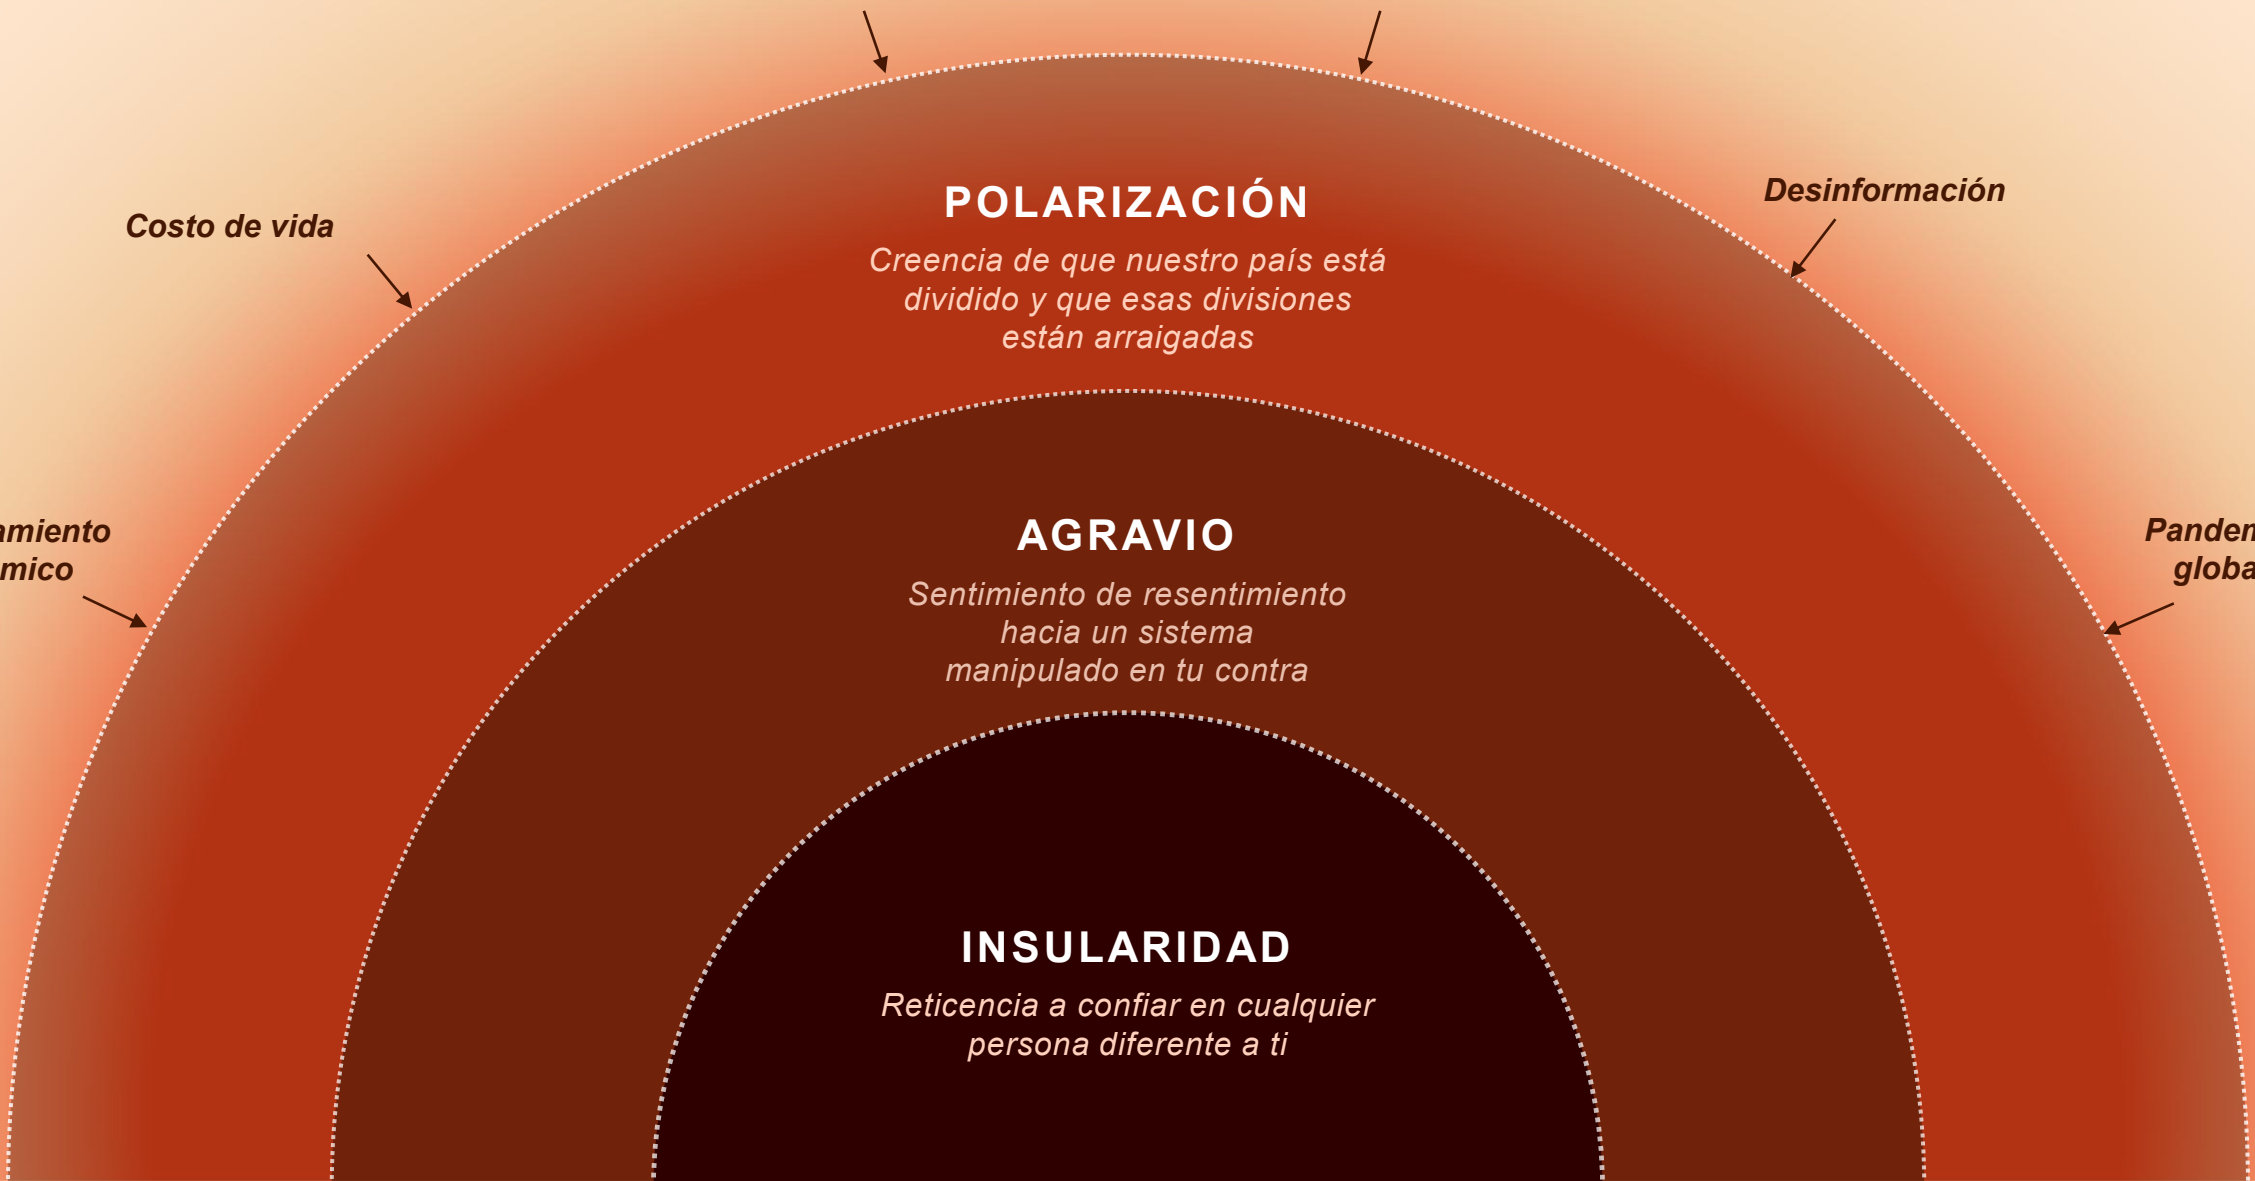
Costo de vida

Desinformación

amiento
mico

Panden
globa

POLARIZACIÓN

Creencia de que nuestro país está dividido y que esas divisiones están arraigadas

AGRAVIO

Sentimiento de resentimiento hacia un sistema manipulado en tu contra

INSULARIDAD

Reticencia a confiar en cualquier persona diferente a ti